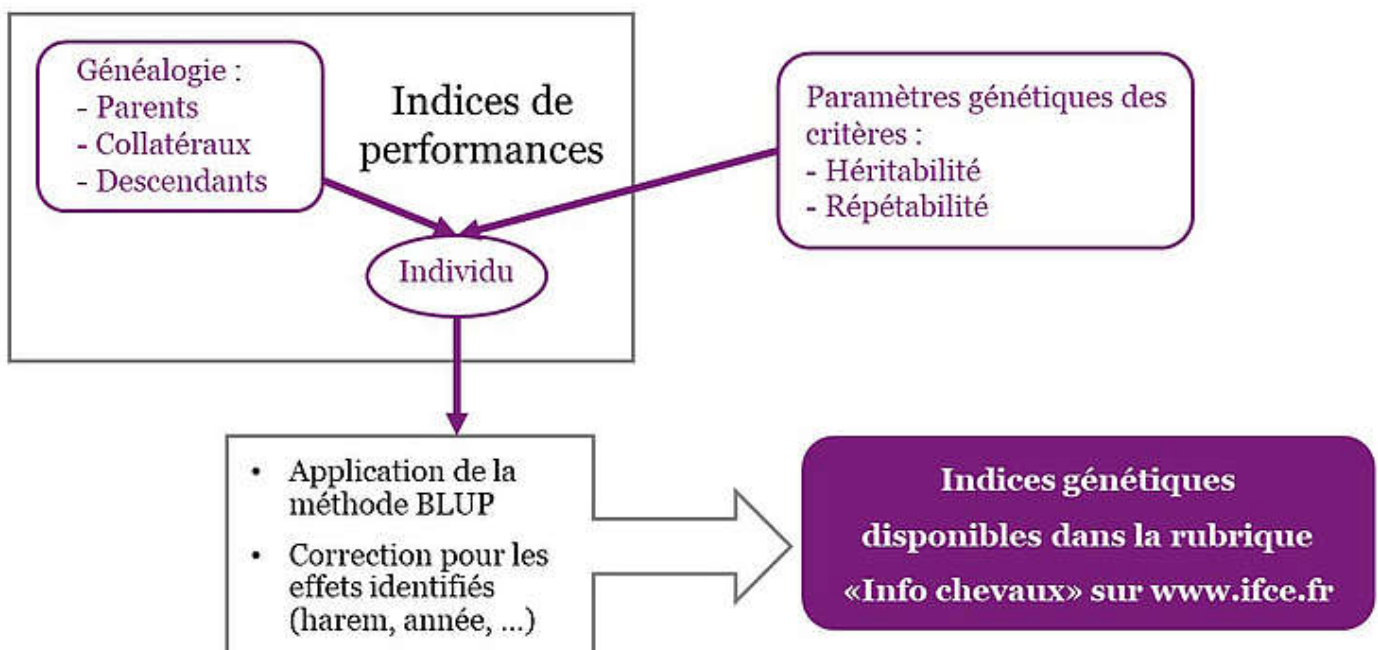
Généalogie :
- Parents
- Collatéraux
- Descendants

Indices de performances

Paramètres génétiques des critères :
- Héritabilité
- Répétabilité

Individu

• Application de la méthode BLUP
• Correction pour les effets identifiés (harem, année, ...)

Indices génétiques disponibles dans la rubrique «Info chevaux» sur www.ifce.fr